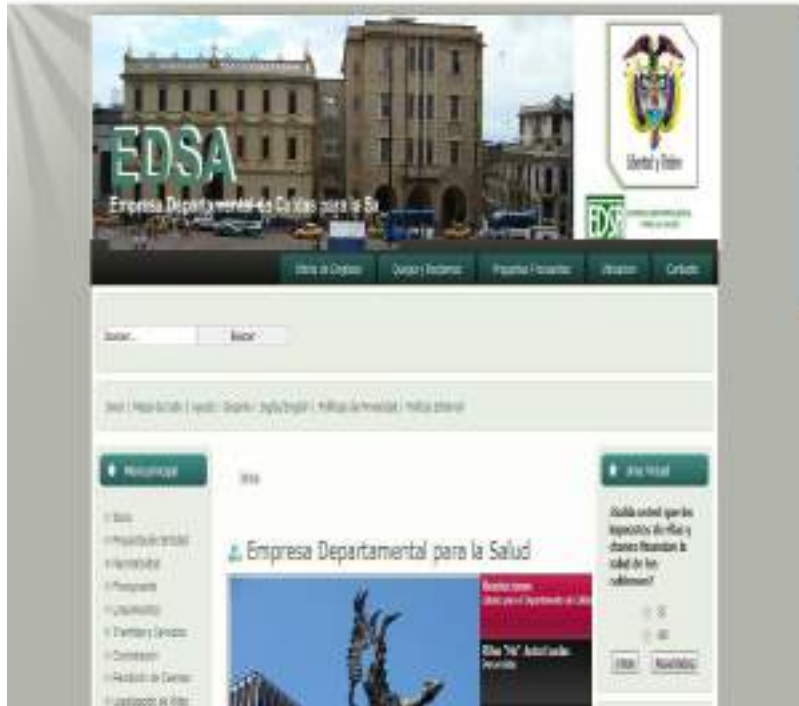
EDSA

Empresa Departamental de Caldas para la Sa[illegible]

Libertad y Orden

EDSA

Oferta de Empleo | Quejas y Reclamos | Preguntas Frecuentes | Ubicacion | Contacto

Buscar... | Buscar

Inicio | Mapa del Sitio | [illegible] | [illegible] | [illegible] | Politicas de Privacidad | Politica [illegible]

Menu principal

Inicio

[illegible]

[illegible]

Presupuesto

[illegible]

Tramites y Servicios

Contratacion

Rendicion de Cuentas

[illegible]

Inicio

Empresa Departamental para la Salud

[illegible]

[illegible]

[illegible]

Area Virtual

¿Sabia usted que los impuestos de rifas y chances financian la salud de los caldenses?

Si

No

Votar | Resultados